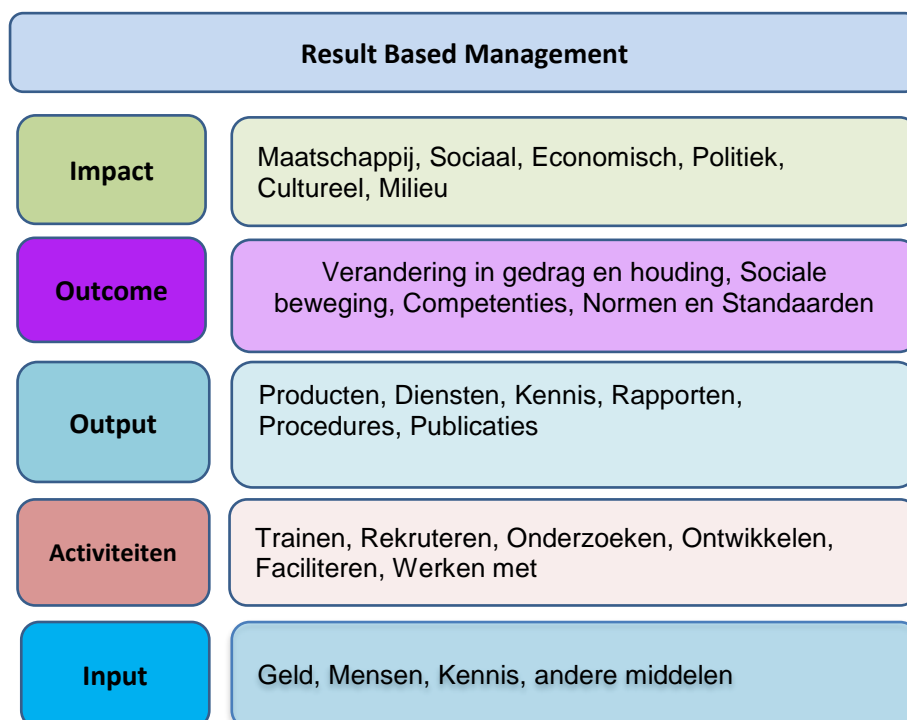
Result Based Management

Impact

Maatschappij, Sociaal, Economisch, Politiek, Cultureel, Milieu

Outcome

Verandering in gedrag en houding, Sociale beweging, Competenties, Normen en Standaarden

Output

Producten, Diensten, Kennis, Rapporten, Procedures, Publicaties

Activiteiten

Trainen, Rekruteren, Onderzoeken, Ontwikkelen, Faciliteren, Werken met

Input

Geld, Mensen, Kennis, andere middelen